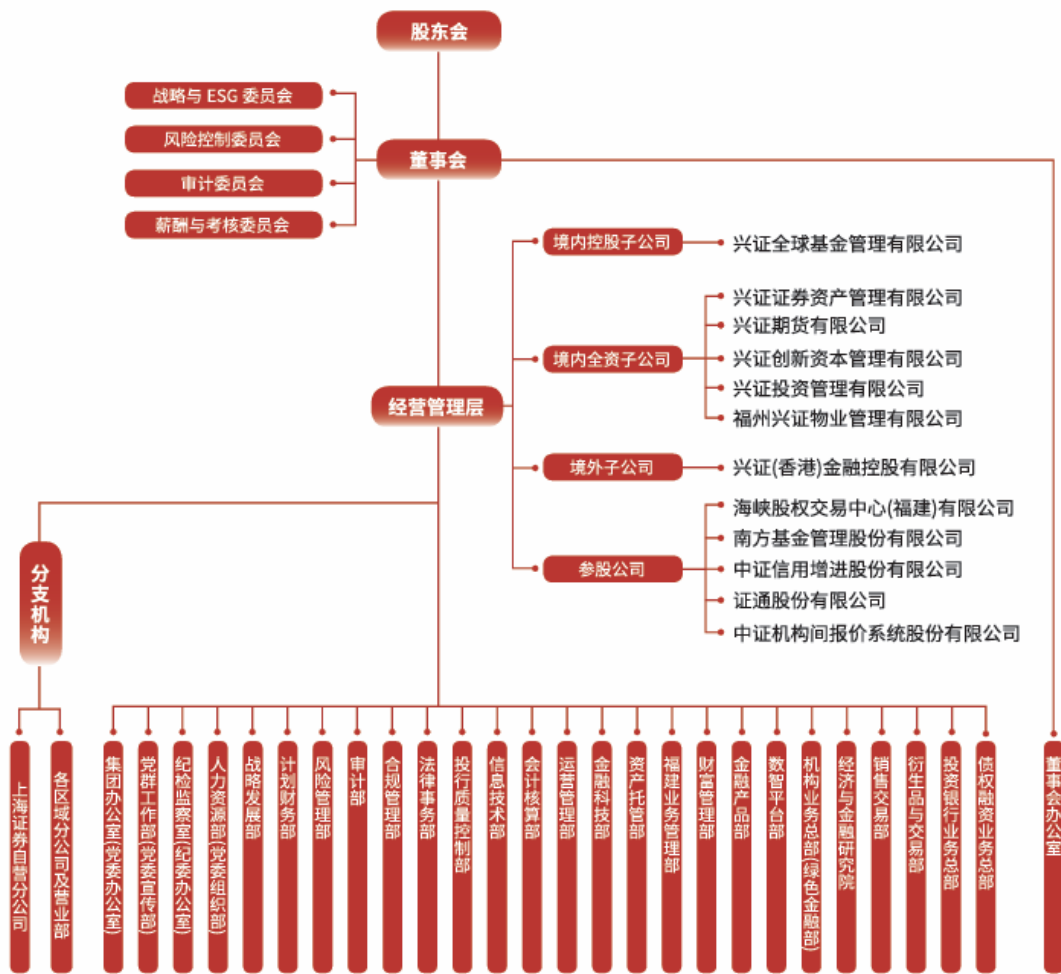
股东会

战略与 ESG 委员会
风险控制委员会
审计委员会
薪酬与考核委员会

董事会

境内控股子公司
兴证全球基金管理有限公司

境内全资子公司
兴证证券资产管理有限公司
兴证期货有限公司
兴证创新资本管理有限公司
兴证投资管理有限公司
福州兴证物业管理有限公司

经营管理层

境外子公司
兴证(香港)金融控股有限公司

参股公司
海峡股权交易中心(福建)有限公司
南方基金管理股份有限公司
中证信用增进股份有限公司
证通股份有限公司
中证机构间报价系统股份有限公司

分支机构

上海证券自营分公司
各区域分公司及营业部
集团办公室(党委办公室)
党群工作部(党委宣传部)
纪检监察室(纪委办公室)
人力资源部(党委组织部)
战略发展部
计划财务部
风险管理部
审计部
合规管理部
法律事务部
投行质量控制部
信息技术部
会计核算部
运营管理部
金融科技部
资产托管部
福建业务管理部
财富管理部
金融产品部
数智平台部
机构业务总部(绿色金融部)
经济与金融研究院
销售交易部
衍生品与交易部
投资银行业务总部
债权融资业务总部
董事会办公室